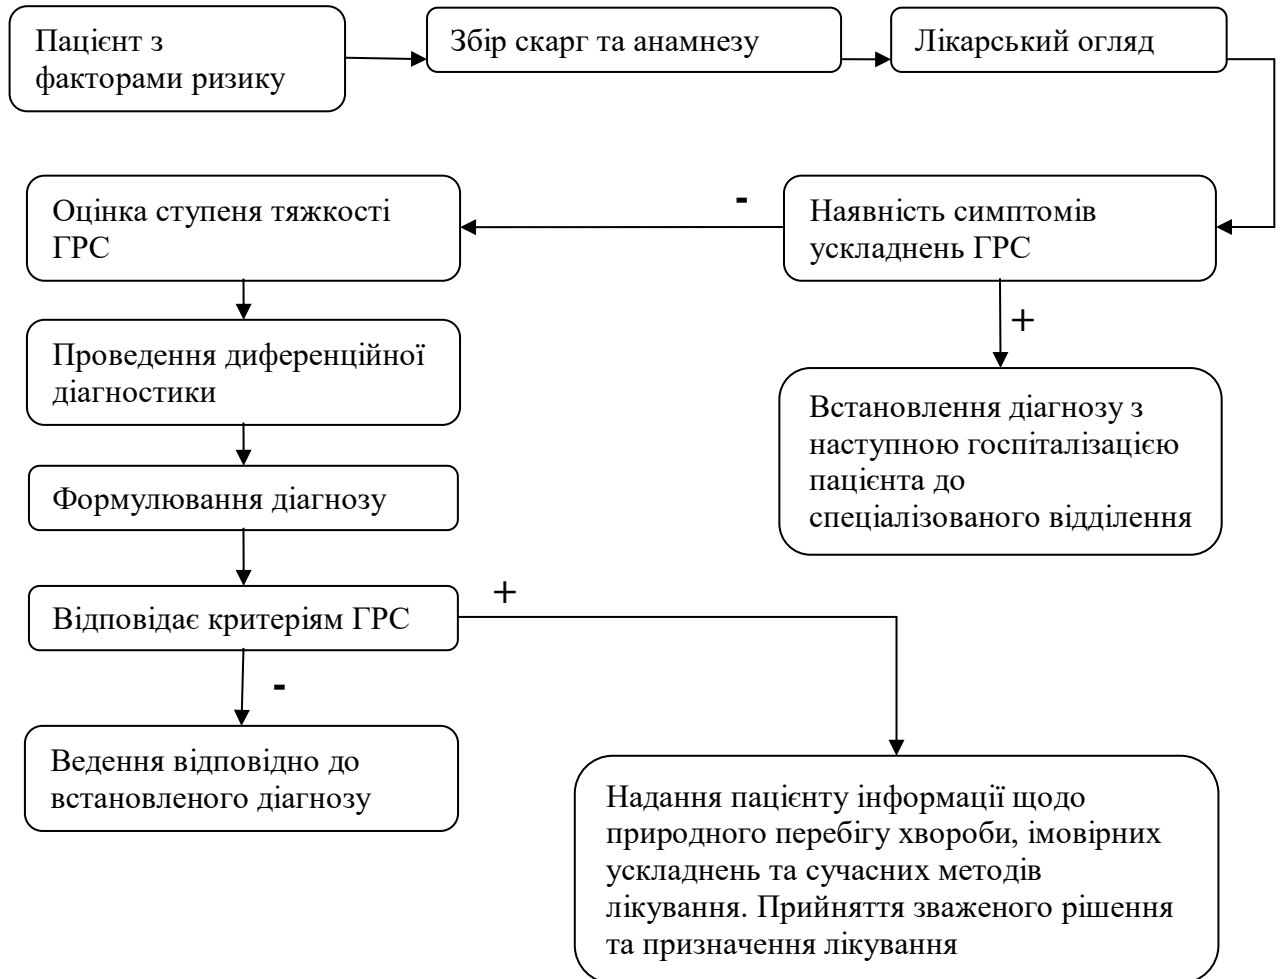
Пацієнт з факторами ризику

Збір скарг та анамнезу

Лікарський огляд

Оцінка ступеня тяжкості ГРС

-

Наявність симптомів ускладнень ГРС

+

Встановлення діагнозу з наступною госпіталізацією пацієнта до спеціалізованого відділення

Проведення диференційної діагностики

Формулювання діагнозу

+

Відповідає критеріям ГРС

-

Ведення відповідно до встановленого діагнозу

Надання пацієнту інформації щодо природного перебігу хвороби, імовірних ускладнень та сучасних методів лікування. Прийняття зваженого рішення та призначення лікування